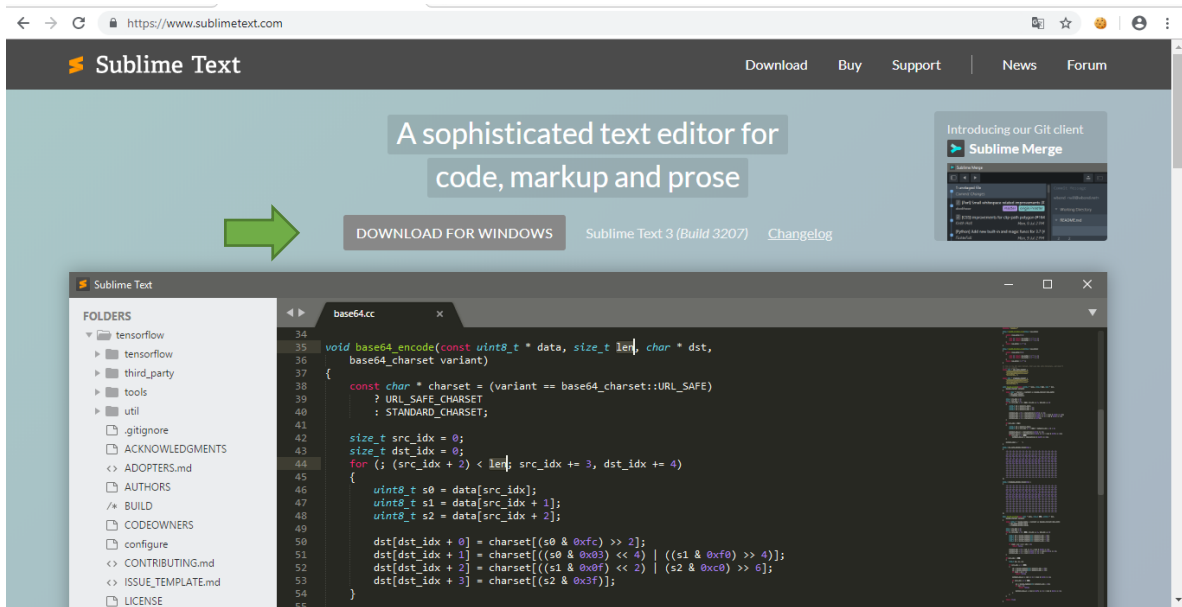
https://www.sublimetext.com

Sublime Text

Download Buy Support News Forum

A sophisticated text editor for code, markup and prose

DOWNLOAD FOR WINDOWS

Sublime Text 3 (Build 3207) Changelog

Introducing our Git client
Sublime Merge

Sublime Text

FOLDERS
tensorflow
tensorflow
third_party
tools
util
.gitignore
ACKNOWLEDGMENTS
ADOPTERS.md
AUTHORS
BUILD
CODEOWNERS
configure
CONTRIBUTING.md
ISSUE_TEMPLATE.md
LICENSE

base64.cc

34
35 void base64_encode(const uint8_t * data, size_t len, char * dst,
36     base64_charset variant)
37 {
38     const char * charset = (variant == base64_charset::URL_SAFE)
39         ? URL_SAFE_CHARSET
40         : STANDARD_CHARSET;
41
42     size_t src_idx = 0;
43     size_t dst_idx = 0;
44     for (; (src_idx + 2) < len; src_idx += 3, dst_idx += 4)
45     {
46         uint8_t s0 = data[src_idx];
47         uint8_t s1 = data[src_idx + 1];
48         uint8_t s2 = data[src_idx + 2];
49
50         dst[dst_idx + 0] = charset[(s0 & 0xfc) >> 2];
51         dst[dst_idx + 1] = charset[((s0 & 0x03) << 4) | ((s1 & 0xf0) >> 4)];
52         dst[dst_idx + 2] = charset[((s1 & 0x0f) << 2) | (s2 & 0xc0) >> 6];
53         dst[dst_idx + 3] = charset[(s2 & 0x3f)];
54     }
55